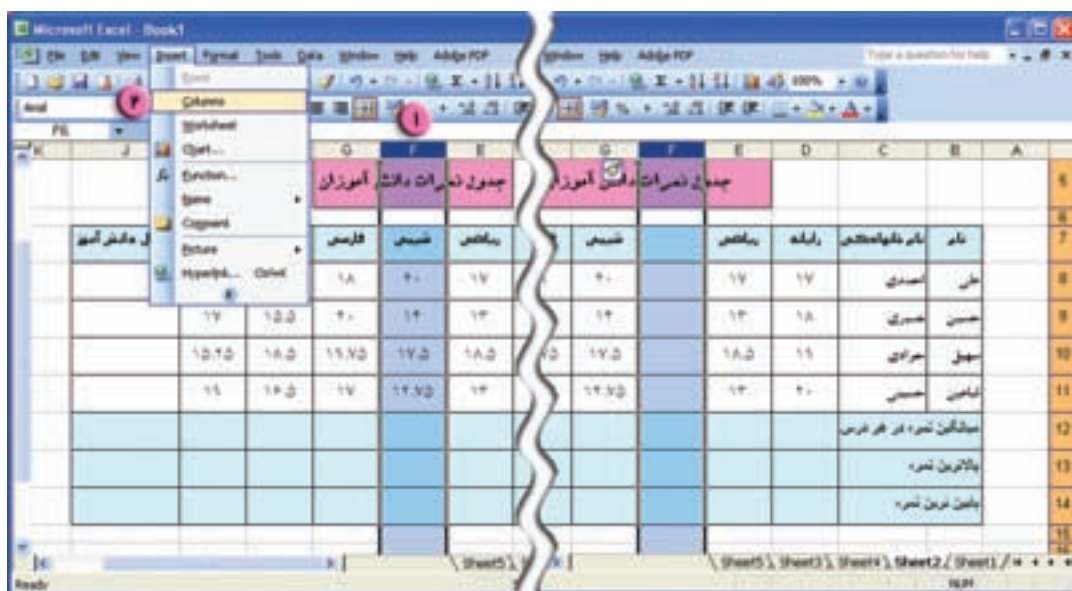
Microsoft Excel - Book1

File Edit View Insert Format Tools Data Window Help Adobe PDF

Window Help Adobe PDF

Type a question for help

Arial

F6

Rows
Columns
Worksheet
Chart...
Function...
Name
Comment
Picture
Hyperlink... Ctrl+K

۲

۱

100%

K J G F E G F E D C B A

جدول نمرات دانش آموزان

جدول نمرات دانش آموزان

| معدل دانش آموز | | | فارسی | شیمی | ریاضی | | شیمی | | ریاضی | رایانه | نام خانوادگی | نام |
|---|---|---|---|---|---|---|---|---|---|---|---|---|
| | | | ۱۸ | ۲۰ | ۱۷ | | ۲۰ | | ۱۷ | ۱۷ | احمدی | علی |
| | ۱۷ | ۱۵.۵ | ۲۰ | ۱۴ | ۱۴ | | ۱۴ | | ۱۴ | ۱۸ | خسروی | حسین |
| | ۱۵.۲۵ | ۱۸.۵ | ۱۶.۷۵ | ۱۷.۵ | ۱۸.۵ | ۷۵ | ۱۷.۵ | | ۱۸.۵ | ۱۹ | مرادی | سهیل |
| | ۱۹ | ۱۶.۵ | ۱۷ | ۱۲.۷۵ | ۱۴ | | ۱۲.۷۵ | | ۱۳ | ۲۰ | حسینی | امیر |
| | | | | | | | | | | | میانگین نمره در هر درس | |
| | | | | | | | | | | | بالاترین نمره | |
| | | | | | | | | | | | پایین ترین نمره | |

Sheet5

Sheet5 Sheet3 Sheet4 Sheet2 Sheet1

Ready

NUM